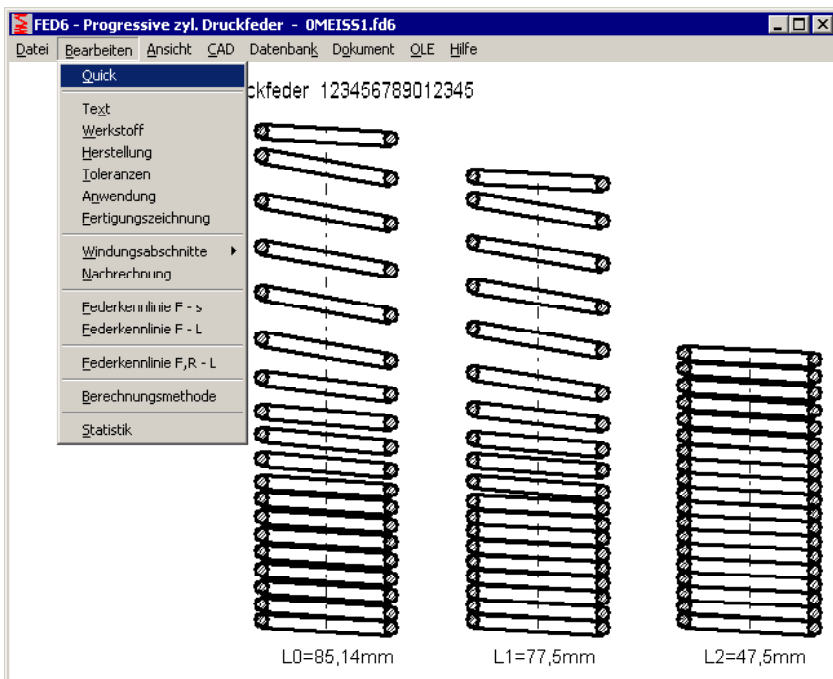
FED6 - Progressive zyl. Druckfeder - 0MEISS1.fd6

Datei Bearbeiten Ansicht CAD Datenbank Dokument OLE Hilfe

Quick
Text
Werkstoff
Herstellung
Toleranzen
Anwendung
Fertigungszeichnung
Windungsabschnitte
Nachrechnung
Federkennlinie F - s
Federkennlinie F - L
Federkennlinie F,R - L
Berechnungsmethode
Statistik

ckfeder 123456789012345

L0=85,14mm L1=77,5mm L2=47,5mm